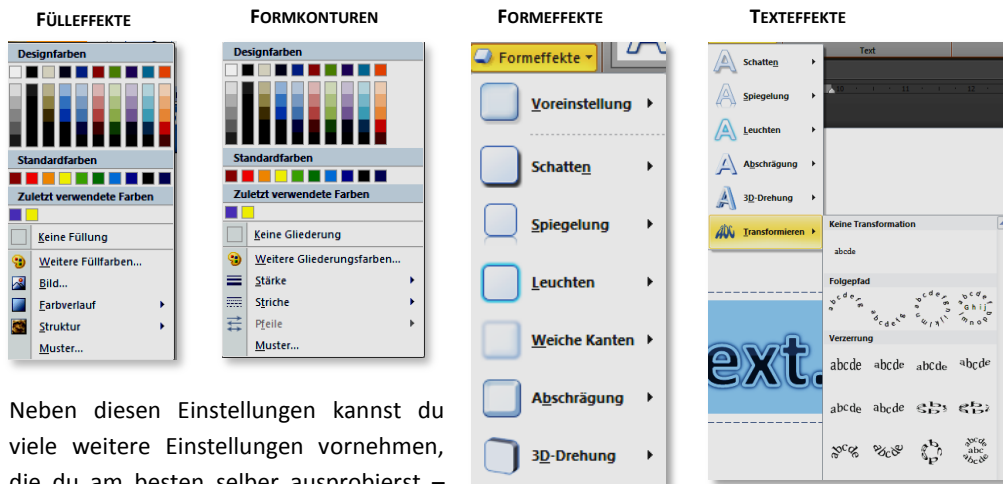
FÜLLEFFEKTE

Designfarben

Standardfarben

Zuletzt verwendete Farben

Keine Füllung

Weitere Füllfarben...

Bild...

Farbverlauf

Struktur

Muster...

FORMKONTUREN

Designfarben

Standardfarben

Zuletzt verwendete Farben

Keine Gliederung

Weitere Gliederungsfarben...

Stärke

Striche

Pfeile

Muster...

FORMEFFEKTE

Formeffekte

Voreinstellung

Schatten

Spiegelung

Leuchten

Weiche Kanten

Abschrägung

3D-Drehung

TEXTEFFEKTE

Text

Schatten

Spiegelung

Leuchten

Abschrägung

3D-Drehung

Transformieren

Keine Transformation

abcde

Folgepfad

Verzerrung

abcde abcde abcde abcde

abcde abcde

ext.

Neben diesen Einstellungen kannst du viele weitere Einstellungen vornehmen, die du am besten selber ausprobierst –